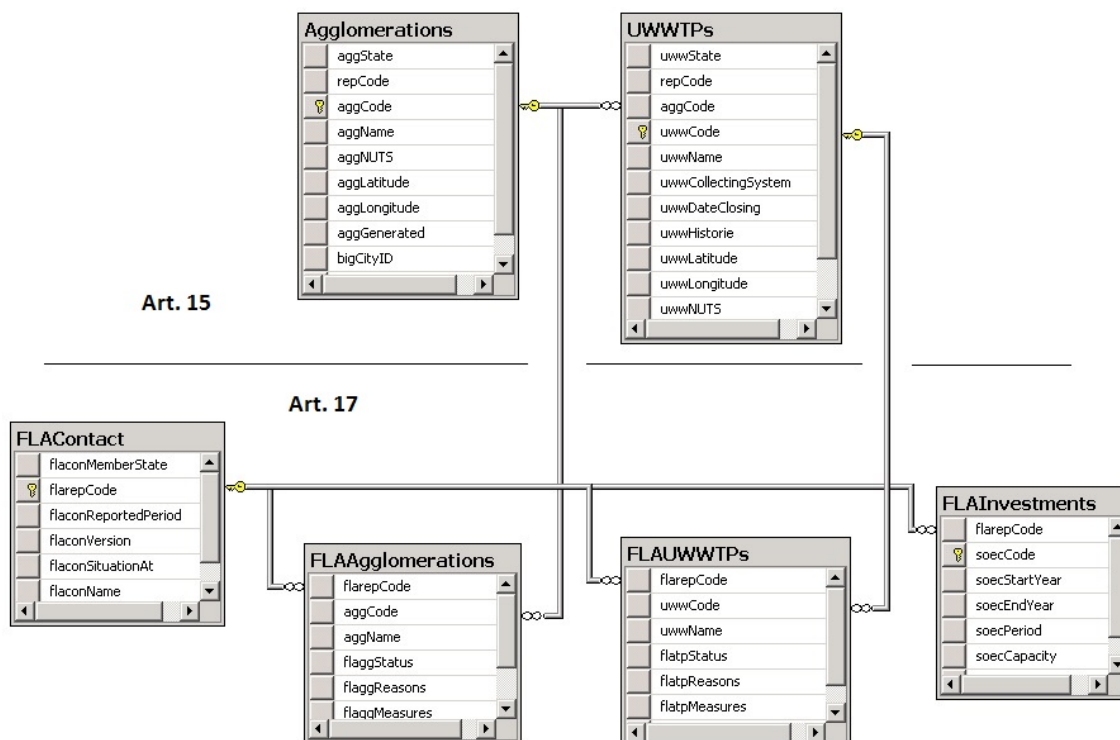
Agglomerations
aggState
repCode
aggCode
aggName
aggNUTS
aggLatitude
aggLongitude
aggGenerated
bigCityID

UWWTPs
uwwState
repCode
aggCode
uwwCode
uwwName
uwwCollectingSystem
uwwDateClosing
uwwHistorie
uwwLatitude
uwwLongitude
uwwNUTS

Art. 15

Art. 17

FLAContact
flaconMemberState
flarepCode
flaconReportedPeriod
flaconVersion
flaconSituationAt
flaconName

FLAAgglomerations
flarepCode
aggCode
aggName
flaggStatus
flaggReasons
flaggMeasures

FLAUWWTPs
flarepCode
uwwCode
uwwName
flatpStatus
flatpReasons
flatpMeasures

FLAInvestments
flarepCode
soecCode
soecStartYear
soecEndYear
soecPeriod
soecCapacity